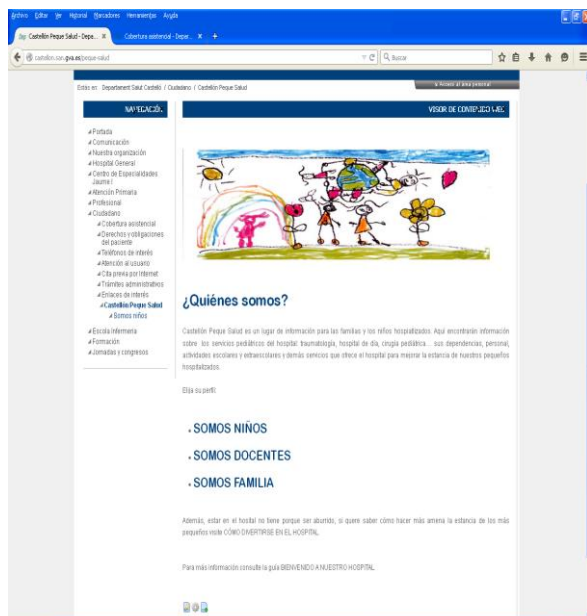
Archivo Editar Ver Historial Marcadores Herramientas Ayuda

Castellón Peque Salud - Depa... ×
Cobertura asistencial - Depar... ×
+

castellon.san.gva.es/peque-salud

Buscar

Estás en: Departament Salut Castelló / Ciudadano / Castellón Peque Salud

Acceso al área personal

NAVEGACIÓN

VISOR DE CONTENIDOS WEB

Portada
Comunicación
Nuestra organización
Hospital General
Centro de Especialidades Jaume I
Atención Primaria
Profesional
Ciudadano
Cobertura asistencial
Derechos y obligaciones del paciente
Teléfonos de interés
Atención al usuario
Cita previa por Internet
Trámites administrativos
Enlaces de interés
Castellón Peque Salud
Somos niños
Escola Infermeria
Formación
Jornadas y congresos

¿Quiénes somos?

Castellón Peque Salud es un lugar de información para las familias y los niños hospitalizados. Aquí encontrarán información sobre: los servicios pediátricos del hospital: traumatología, hospital de día, cirugía pediátrica... sus dependencias, personal, actividades escolares y extraescolares y demás servicios que ofrece el hospital para mejorar la estancia de nuestros pequeños hospitalizados.

Elija su perfil:

SOMOS NIÑOS

SOMOS DOCENTES

SOMOS FAMILIA

Además, estar en el hostial no tiene porque ser aburrido, si quiere saber cómo hacer más amena la estancia de los más pequeños visite CÓMO DIVERTIRSE EN EL HOSPITAL.

Para más información consulte la guía BIENVENIDO A NUESTRO HOSPITAL.